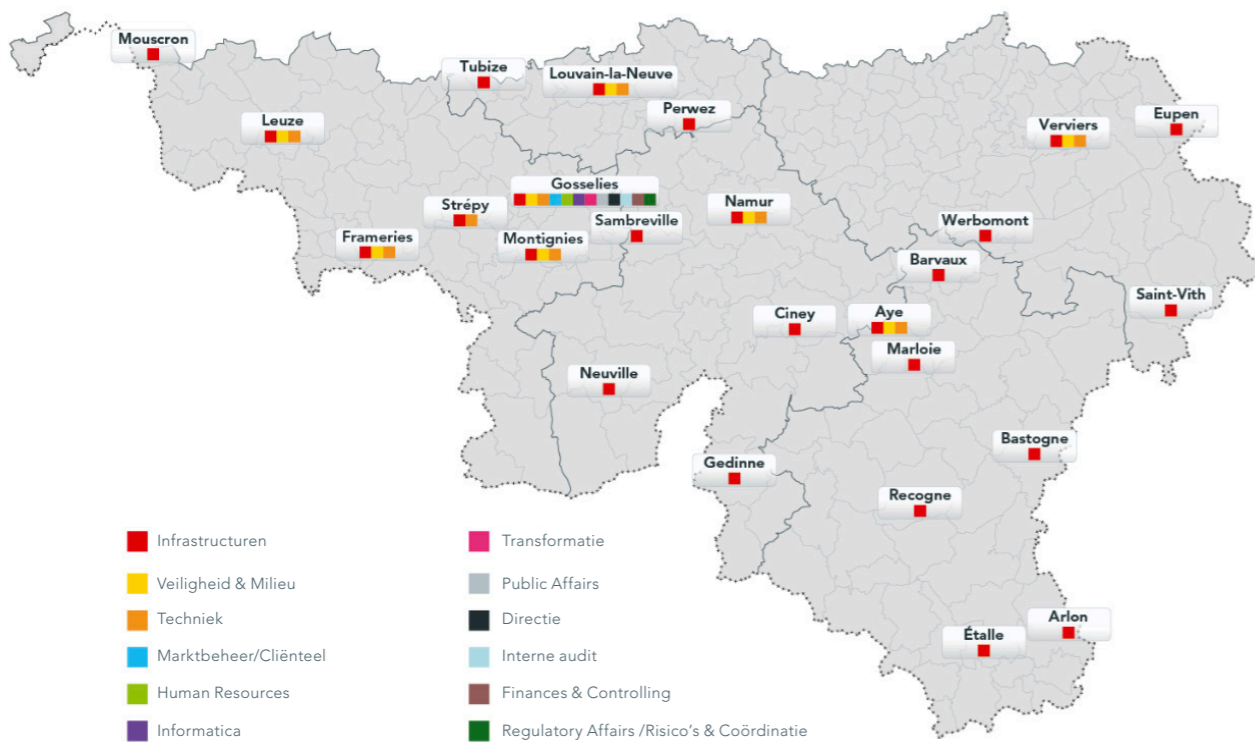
Mouscron

Tubize

Louvain-la-Neuve

Perwez

Leuze

Verviers

Eupen

Gosselies

Strépy

Namur

Sambreville

Frameries

Montignies

Werbomont

Barvaux

Saint-Vith

Ciney

Aye

Marloie

Neuville

Bastogne

Gedinne

Recogne

Arlon

Étalle

Infrastructuren

Veiligheid & Milieu

Techniek

Marktbeheer/Cliënteel

Human Resources

Informatica

Transformatie

Public Affairs

Directie

Interne audit

Finances & Controlling

Regulatory Affairs /Risico's & Coördinatie